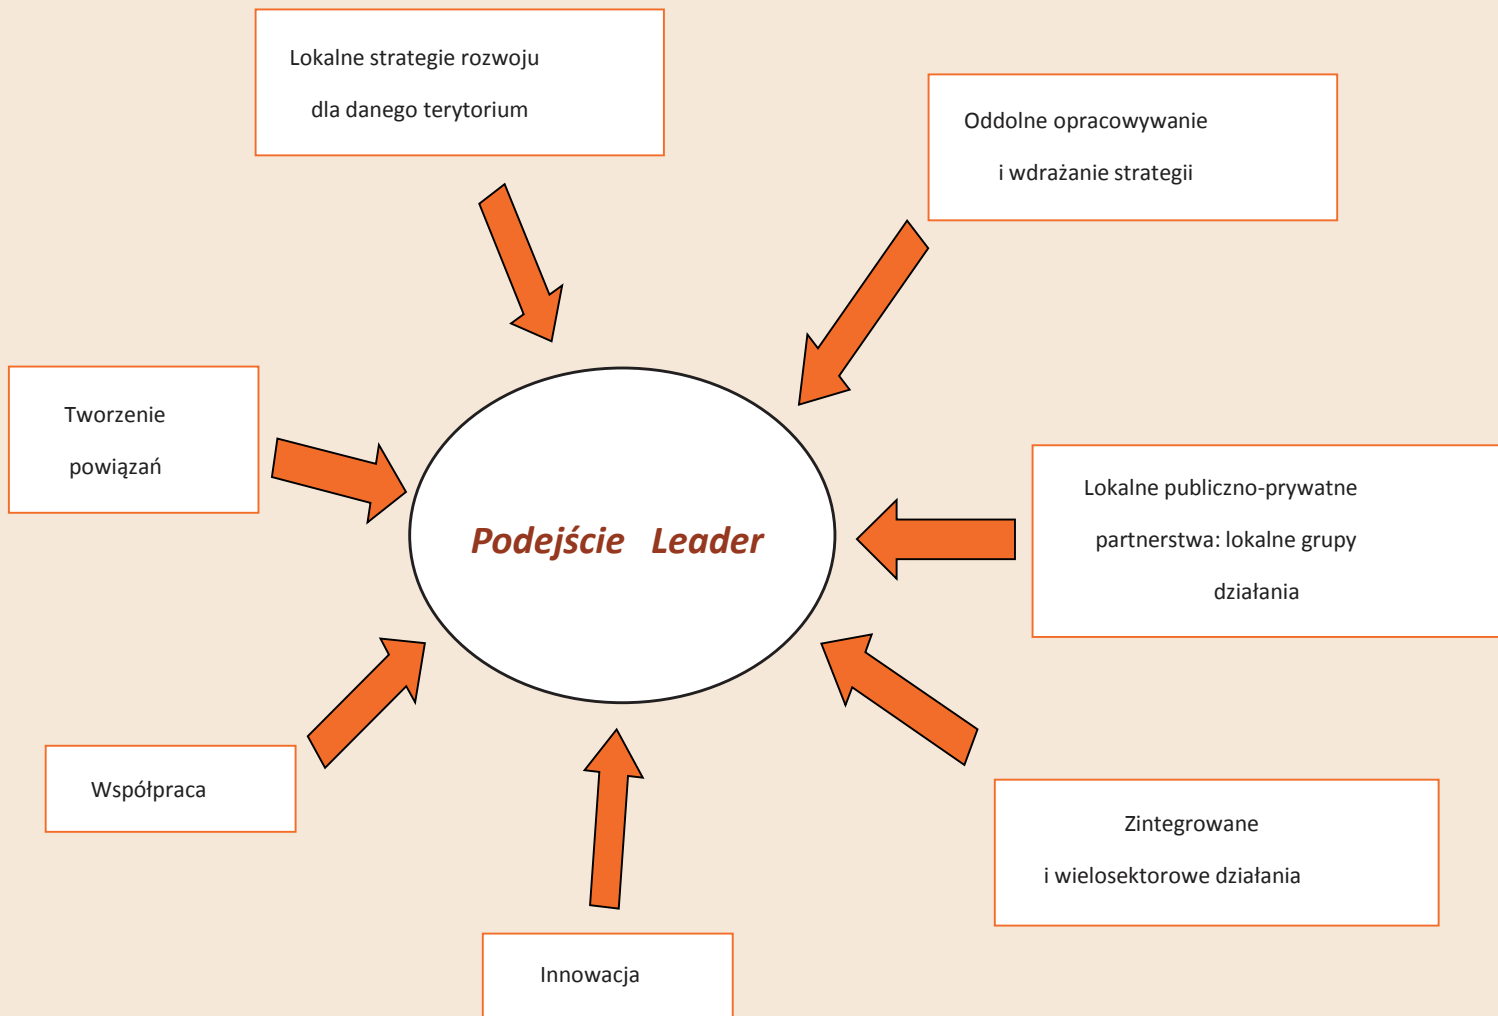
Lokalne strategie rozwoju dla danego terytorium

Oddolne opracowywanie i wdrażanie strategii

Tworzenie powiązań

Podejście Leader

Lokalne publiczno-prywatne partnerstwa: lokalne grupy działania

Współpraca

Zintegrowane i wielosektorowe działania

Innowacja